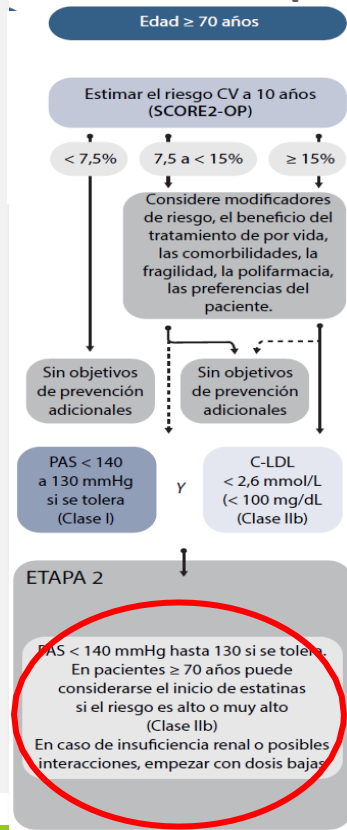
Edad ≥ 70 años

Estimar el riesgo CV a 10 años (SCORE2-OP)

< 7,5%

7,5 a < 15%

≥ 15%

Considere modificadores de riesgo, el beneficio del tratamiento de por vida, las comorbilidades, la fragilidad, la polifarmacia, las preferencias del paciente.

Sin objetivos de prevención adicionales

Sin objetivos de prevención adicionales

PAS < 140 a 130 mmHg si se tolera (Clase I)

Y

C-LDL < 2,6 mmol/L (< 100 mg/dL (Clase IIb)

ETAPA 2

PAS < 140 mmHg hasta 130 si se tolera. En pacientes ≥ 70 años puede considerarse el inicio de estatinas si el riesgo es alto o muy alto (Clase IIb)
En caso de insuficiencia renal o posibles interacciones, empezar con dosis bajas